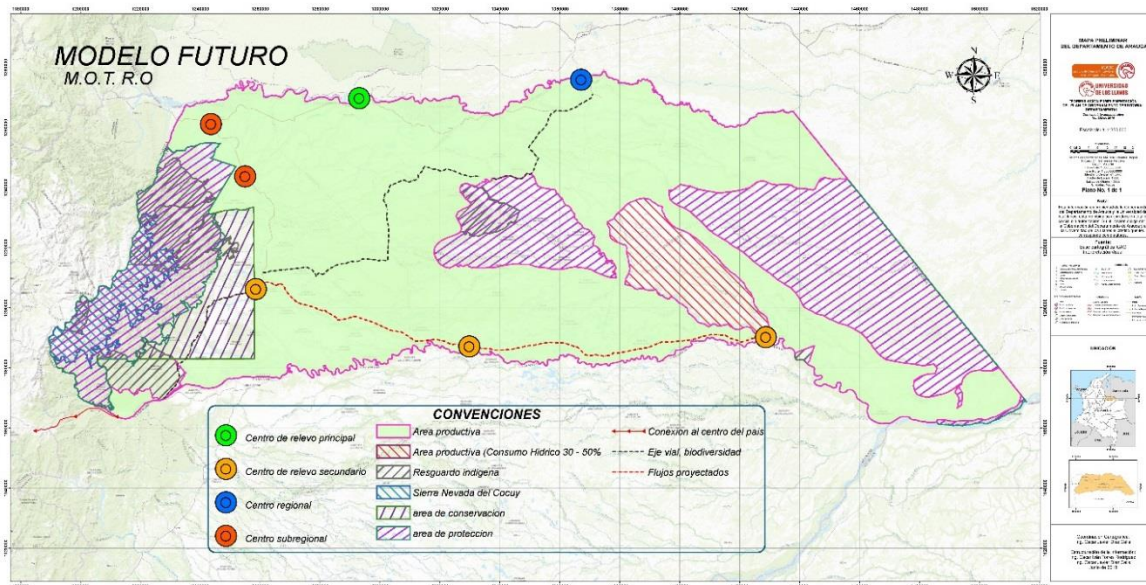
MODELO FUTURO
M.O.T. R.O

N
S
W
E

CONVENCIONES

Centro de relevo principal
Centro de relevo secundario
Centro regional
Centro subregional

Area productiva
Area productiva (Consumo Hidrico 30 - 50%
Resguardo indigena
Sierra Nevada del Cocuy
area de conservacion
area de proteccion

Conexion al centro del pais
Eje vial, biodiversidad
Flujos proyectados

MAPA PRELIMINAR
DEL DEPARTAMENTO DE ARAUCA

UNIVERSIDAD DE LOS LLANOS

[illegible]

Plano No. 1 de 1

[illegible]

UBICACION

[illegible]